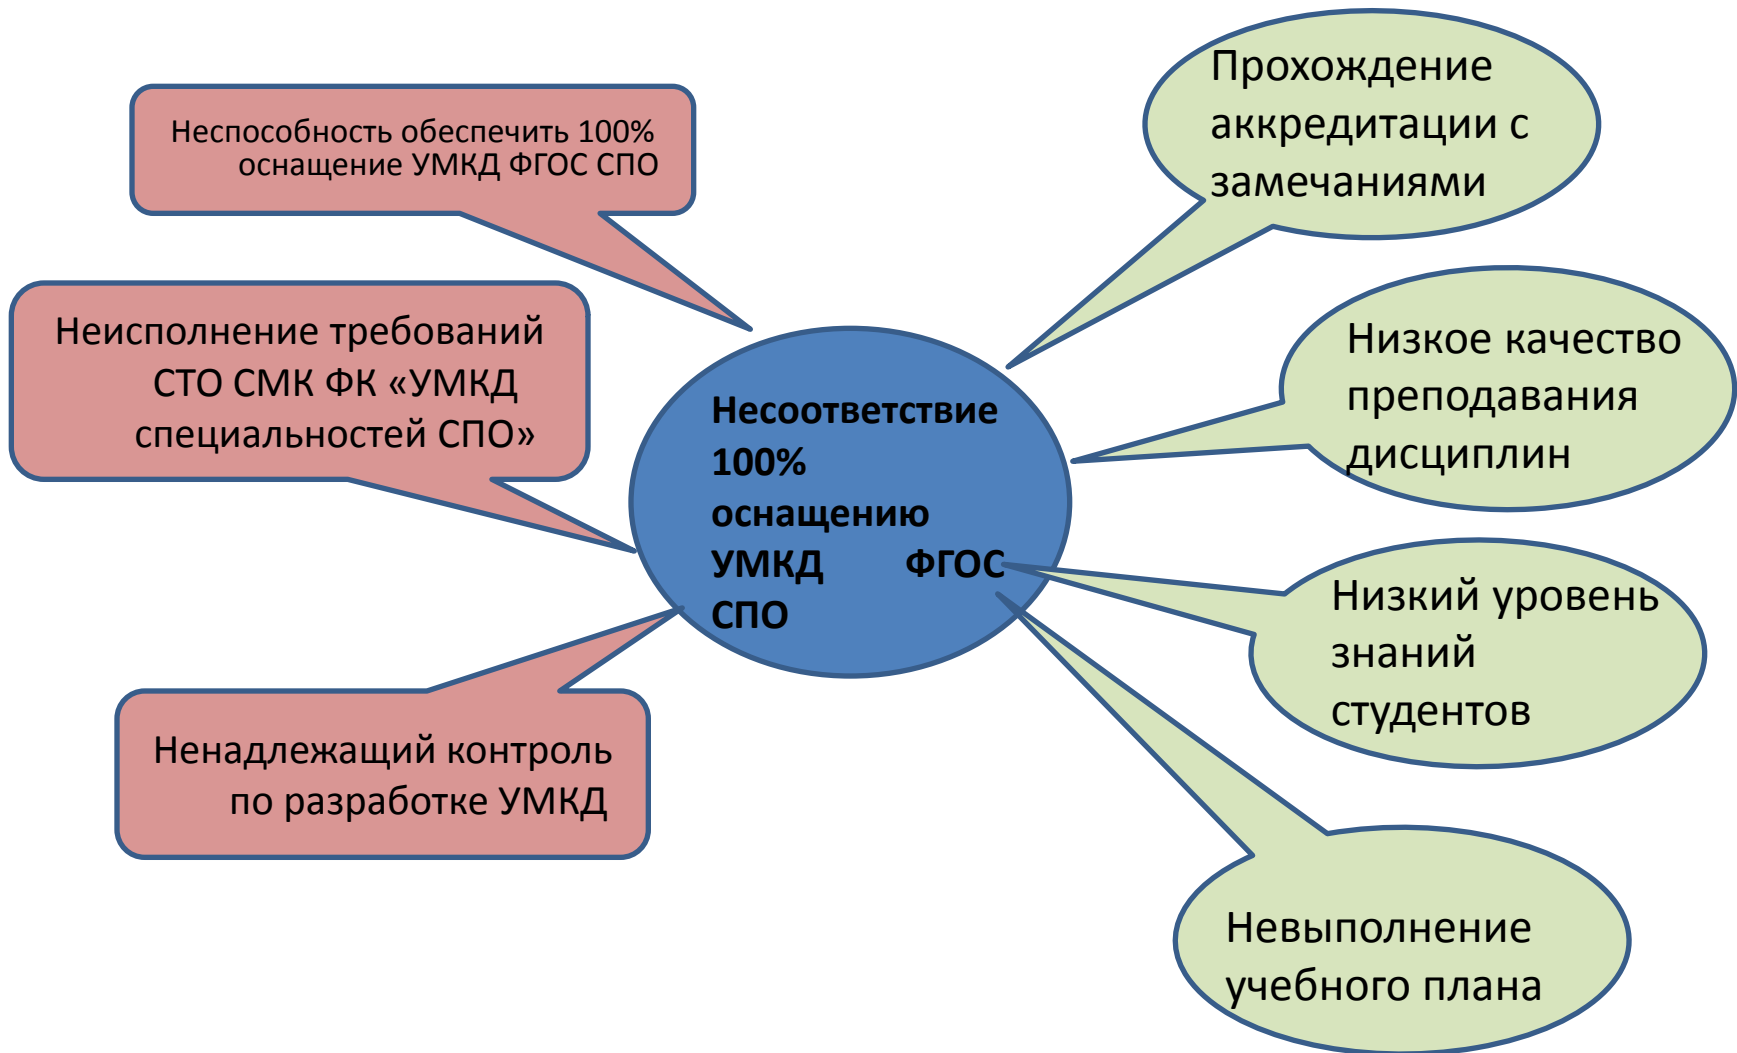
Неспособность обеспечить 100% оснащение УМКД ФГОС СПО

Прохождение аккредитации с замечаниями

Неисполнение требований СТО СМК ФК «УМКД специальностей СПО»

Несоответствие 100% оснащению УМКД ФГОС СПО

Низкое качество преподавания дисциплин

Низкий уровень знаний студентов

Ненадлежащий контроль по разработке УМКД

Невыполнение учебного плана